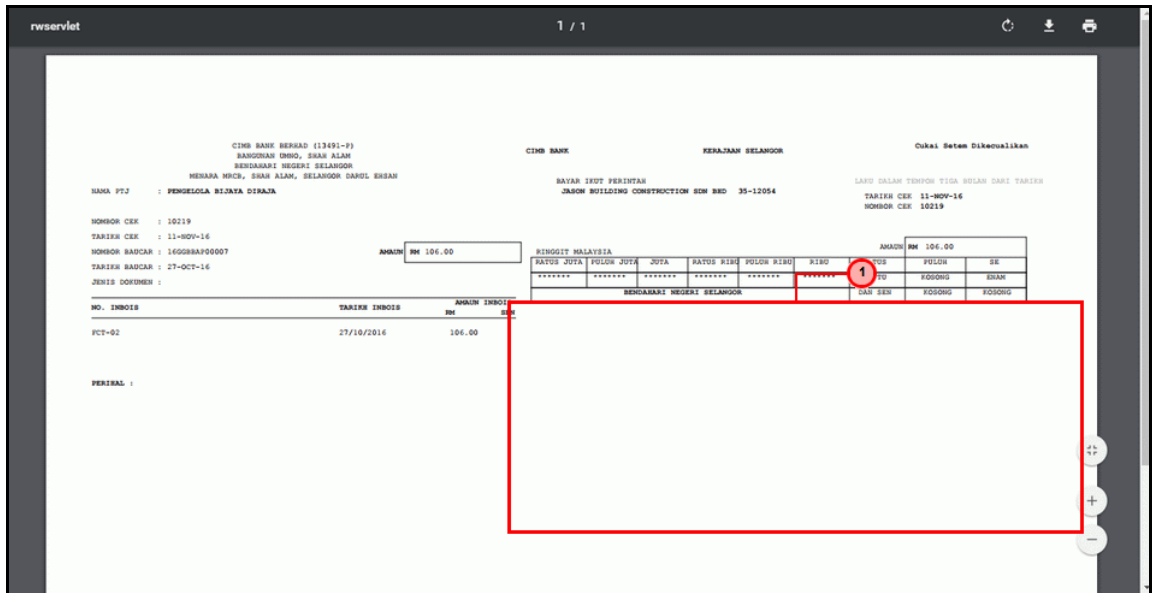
rwservlet

1 / 1

CIMB BANK BERHAD (13491-P)
BANGUNAN UMNO, SHAH ALAM
BENDAHARI NEGERI SELANGOR
MENARA MBCB, SHAH ALAM, SELANGOR DARUL EHSAN

NAMA PTJ : PENGELOLA BIJAYA DIRAJA

NOMBOR CEK : 10219
TARIKH CEK : 11-NOV-16
NOMBOR BAUCAR : 16GGBBAP00007
TARIKH BAUCAR : 27-OCT-16
JENIS DOKUMEN :

AMAUN RM 106.00

CIMB BANK

KERAJAAN SELANGOR

Cukai Setem Dikecualikan

BAYAR IKUT PERINTAH
JASON BUILDING CONSTRUCTION SDN BHD 35-12054

LAKU DALAM TEMPOH TIGA BULAN DARI TARIKH

TARIKH CEK 11-NOV-16
NOMBOR CEK 10219

AMAUN RM 106.00

RINGGIT MALAYSIA

| RATUS JUTA | PULUH JUTA | JUTA | RATUS RIBU | PULUH RIBU | RIBU | RATUS | PULUH | SE |
|---|---|---|---|---|---|---|---|---|
| ******* | ******* | ******* | ******* | ******* | ******* | SATU | KOSONG | ENAM |
| | | | | | | DAN SEN | KOSONG | KOSONG |

1

BENDAHARI NEGERI SELANGOR

| NO. INBOIS | TARIKH INBOIS | AMAUN INBOIS RM | SEN |
|---|---|---|---|
| PCT-02 | 27/10/2016 | 106.00 | |

PERIHAL :